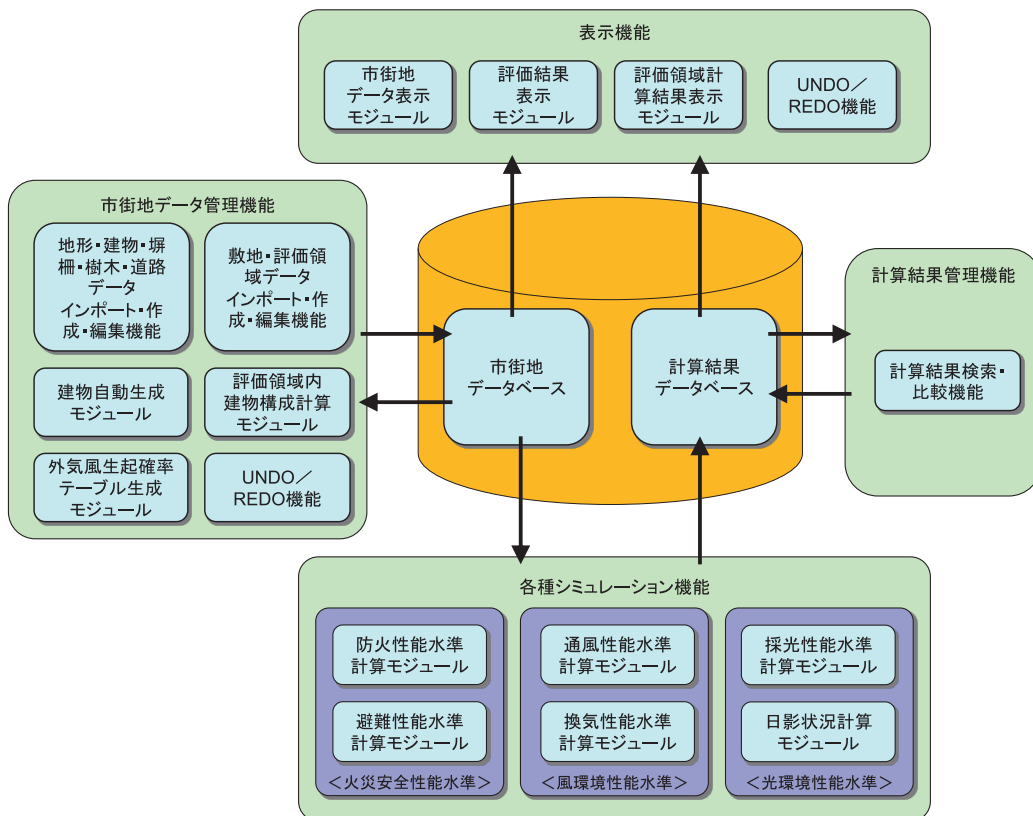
表示機能

市街地データ表示モジュール

評価結果表示モジュール

評価領域計算結果表示モジュール

UNDO／REDO機能

市街地データ管理機能

地形・建物・塀柵・樹木・道路データインポート・作成・編集機能

敷地・評価領域データインポート・作成・編集機能

建物自動生成モジュール

評価領域内建物構成計算モジュール

外気風生起確率テーブル生成モジュール

UNDO／REDO機能

市街地データベース

計算結果データベース

計算結果管理機能

計算結果検索・比較機能

各種シミュレーション機能

防火性能水準計算モジュール

避難性能水準計算モジュール

＜火災安全性能水準＞

通風性能水準計算モジュール

換気性能水準計算モジュール

＜風環境性能水準＞

採光性能水準計算モジュール

日影状況計算モジュール

＜光環境性能水準＞